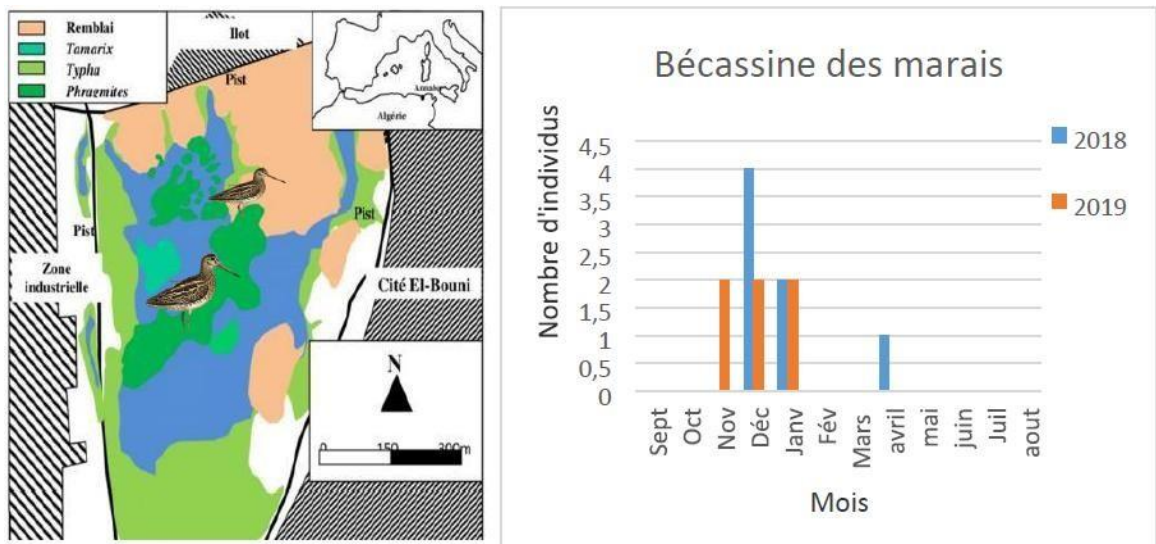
Remblai
Tamarix
Typha
Phragmites
Ilot
Pist
Annaba
Algérie
Pist
Pist
Zone industrielle
Cité El-Bouni
N
0 150 300m

Bécassine des marais

Nombre d'individus
4,5
4
3,5
3
2,5
2
1,5
1
0,5
0

2018
2019

Sept
Oct
Nov
Déc
Janv
Fév
Mars
avril
mai
juin
Juil
aout

Mois